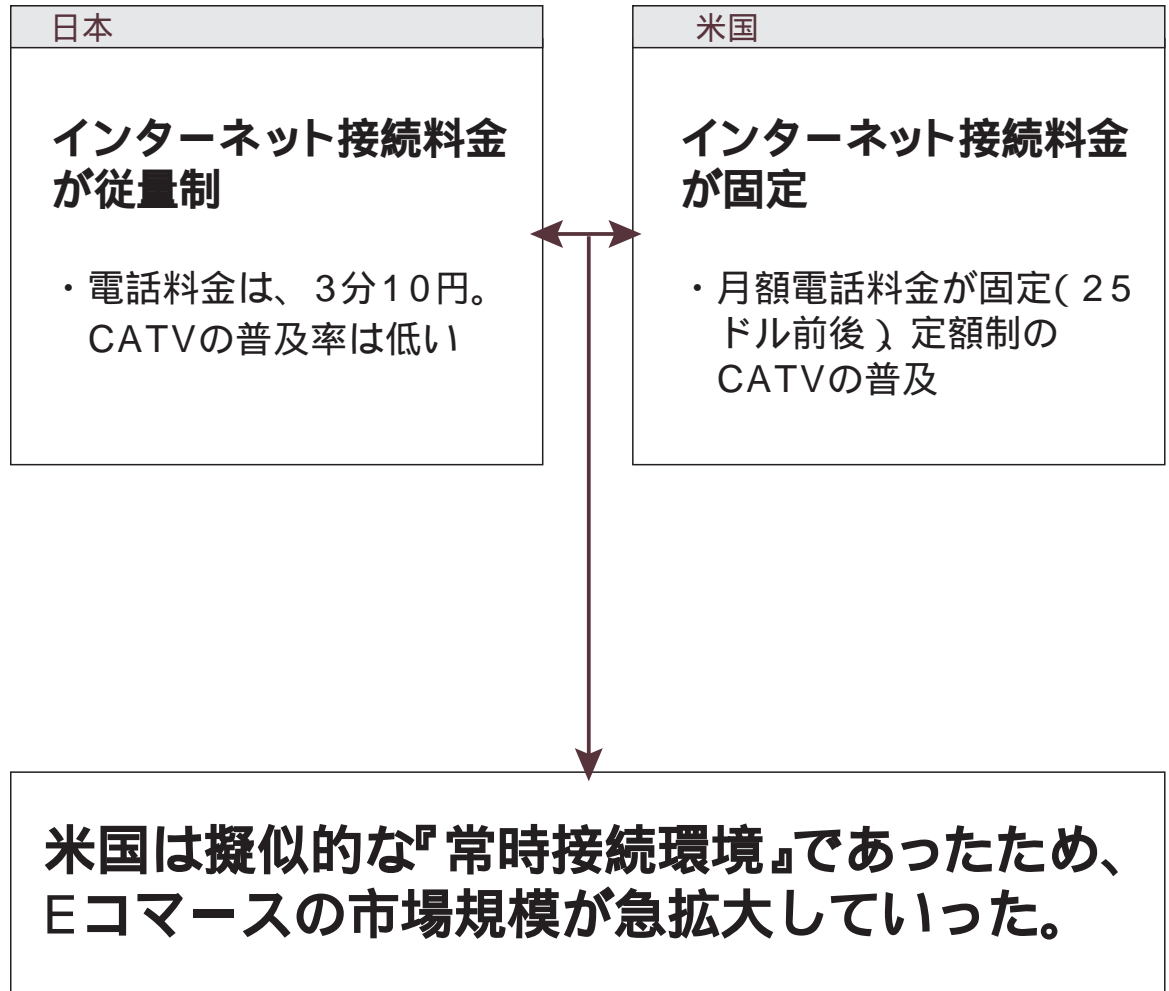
日本

インターネット接続料金が従量制

・電話料金は、3分10円。CATVの普及率は低い

米国

インターネット接続料金が固定

・月額電話料金が固定(25ドル前後)、定額制のCATVの普及

米国は擬似的な『常時接続環境』であったため、Eコマースの市場規模が急拡大していった。